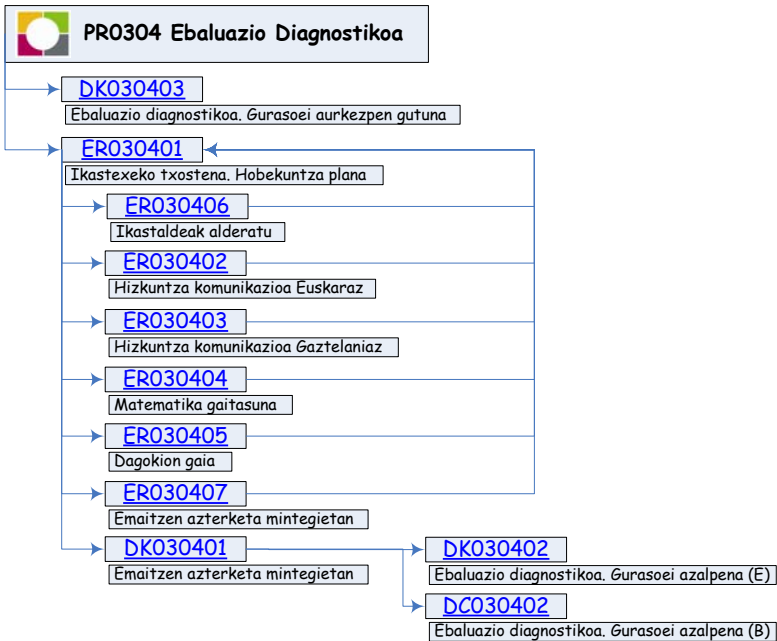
PR0304 Ebaluazio Diagnostikoa

DK030403
Ebaluazio diagnostikoa. Gurasoei aurkezpen gutuna

ER030401
Ikastexeko txostena. Hobekuntza plana

ER030406
Ikastaldeak alderatu

ER030402
Hizkuntza komunikazioa Euskaraz

ER030403
Hizkuntza komunikazioa Gaztelaniaz

ER030404
Matematika gaitasuna

ER030405
Dagokion gaia

ER030407
Emaitzen azterketa mintegietan

DK030401
Emaitzen azterketa mintegietan

DK030402
Ebaluazio diagnostikoa. Gurasoei azalpena (E)

DC030402
Ebaluazio diagnostikoa. Gurasoei azalpena (B)